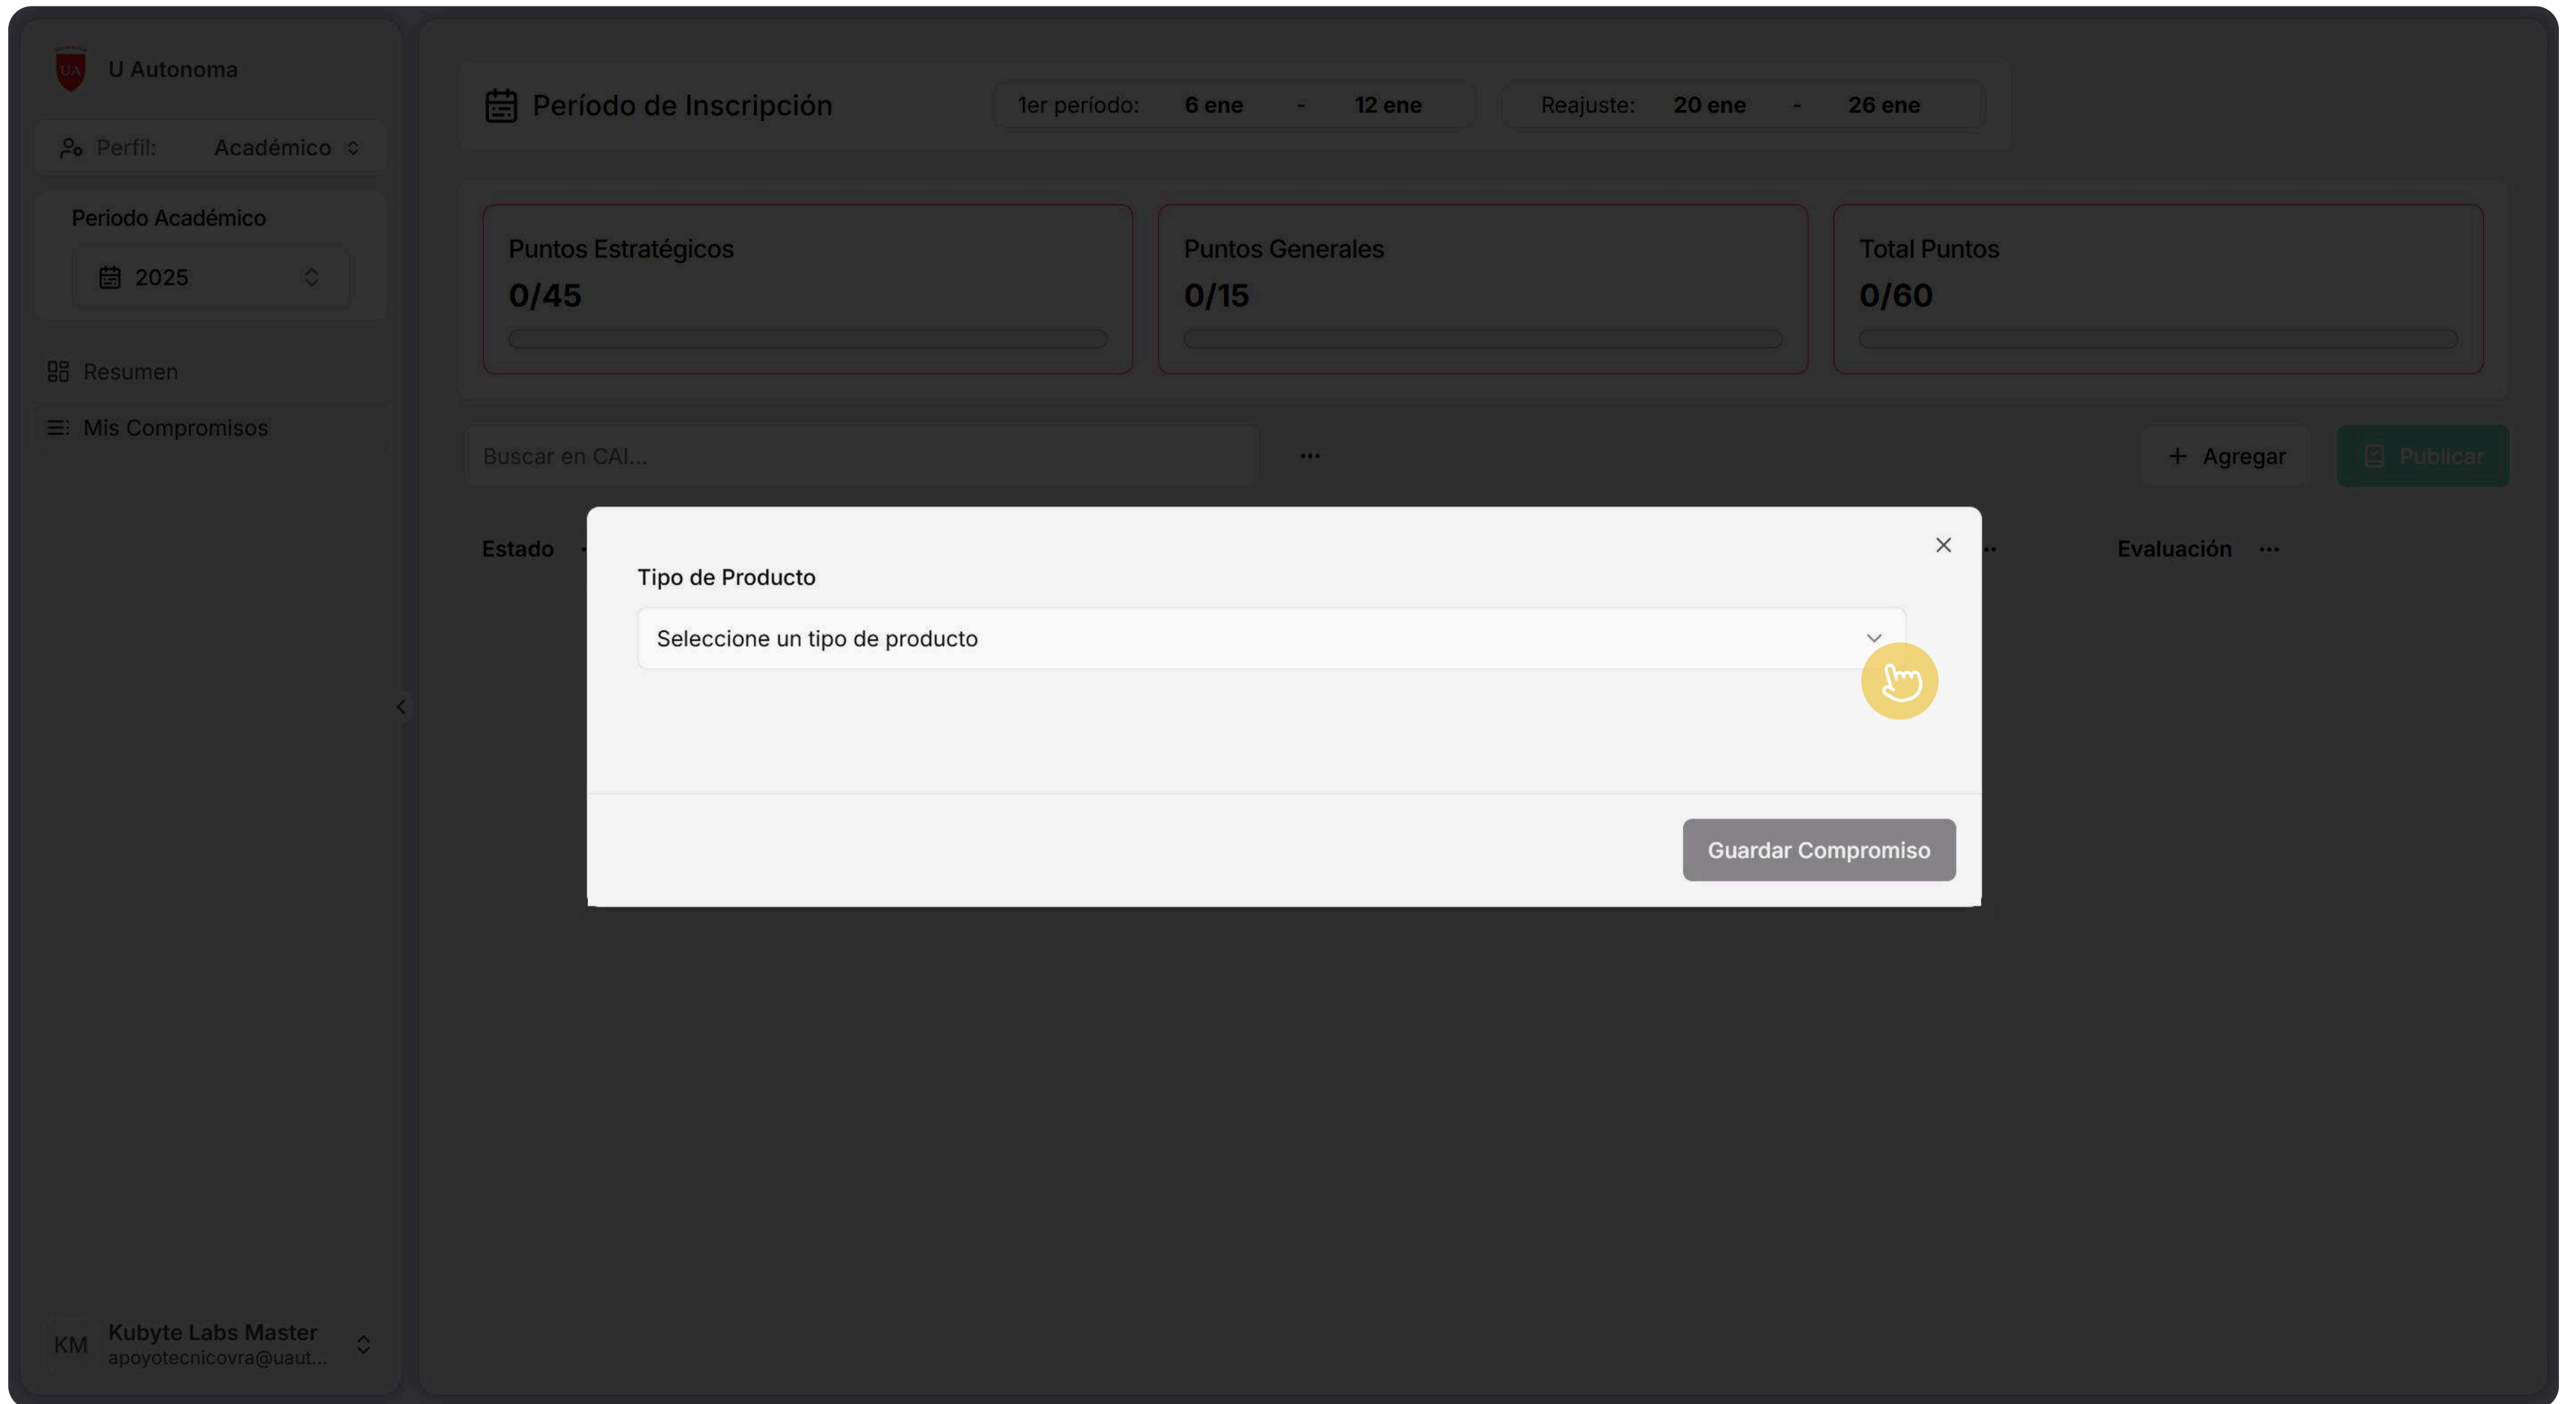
U Autonoma

Perfil: Académico

Periodo Académico

2025

Resumen

Mis Compromisos

KM Kubyte Labs Master
apoyotecnicovra@uaut...

Período de Inscripción

1er período: 6 ene - 12 ene

Reajuste: 20 ene - 26 ene

Puntos Estratégicos
0/45

Puntos Generales
0/15

Total Puntos
0/60

Buscar en CAI...

···

Agregar

Publicar

Estado

Evaluación ···

Tipo de Producto

Seleccione un tipo de producto

Guardar Compromiso